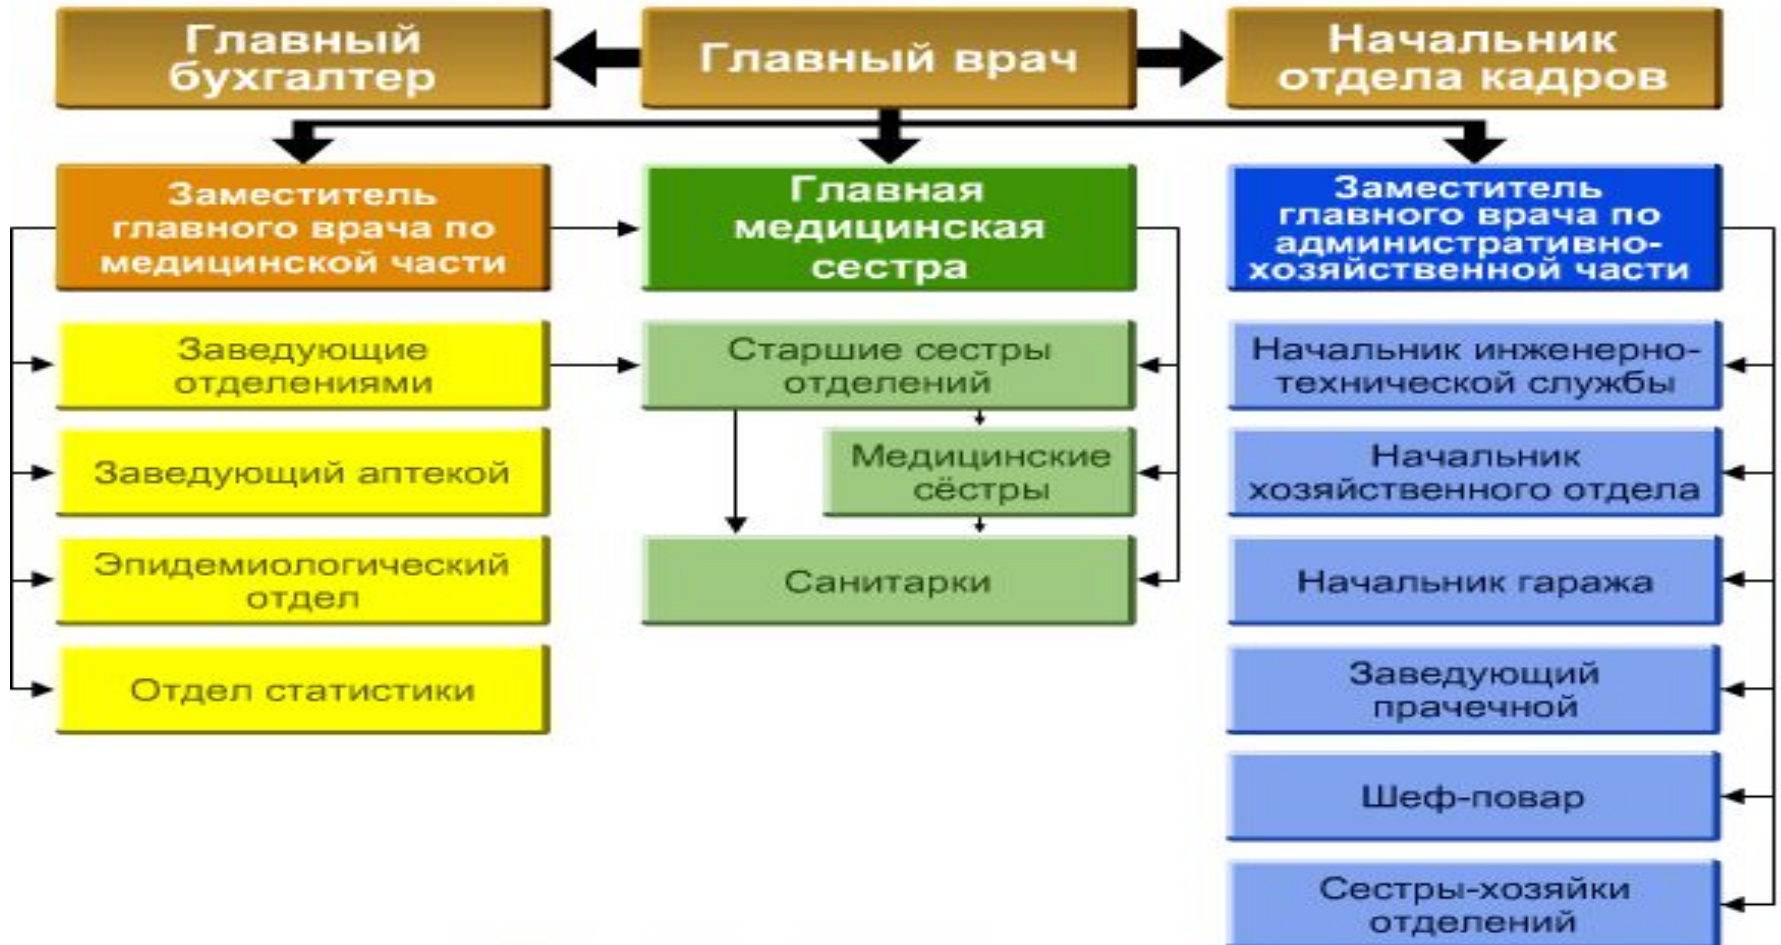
Главный бухгалтер

Главный врач

Начальник отдела кадров

Заместитель главного врача по медицинской части

Главная медицинская сестра

Заместитель главного врача по административно-хозяйственной части

Заведующие отделениями

Заведующий аптекой

Эпидемиологический отдел

Отдел статистики

Старшие сестры отделений

Медицинские сёстры

Санитарки

Начальник инженерно-технической службы

Начальник хозяйственного отдела

Начальник гаража

Заведующий прачечной

Шеф-повар

Сестры-хозяйки отделений